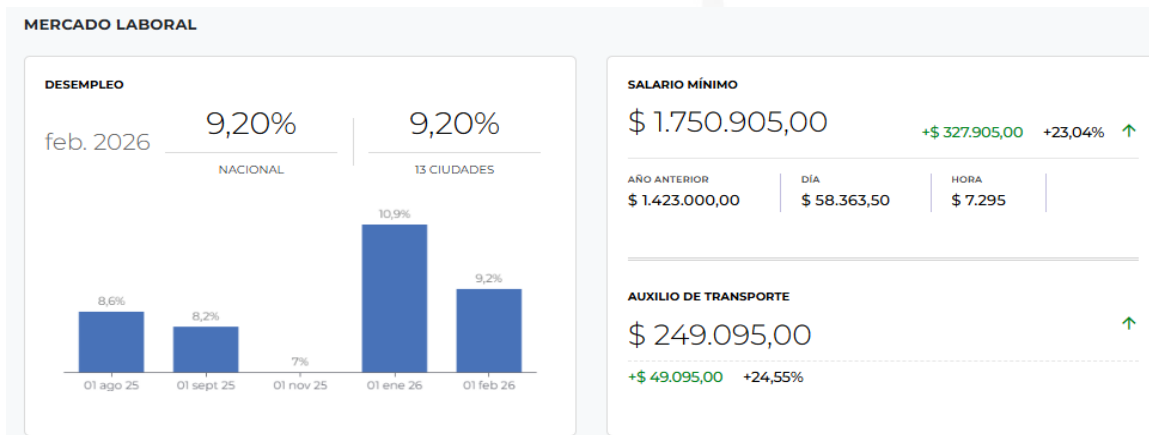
MERCADO LABORAL

DESEMPLEO

feb. 2026

9,20%
NACIONAL

9,20%
13 CIUDADES

8,6%
8,2%
7%
10,9%
9,2%

01 ago 25
01 sept 25
01 nov 25
01 ene 26
01 feb 26

SALARIO MÍNIMO

$ 1.750.905,00

+$ 327.905,00 +23,04%

AÑO ANTERIOR
$ 1.423.000,00

DÍA
$ 58.363,50

HORA
$ 7.295

AUXILIO DE TRANSPORTE

$ 249.095,00

+$ 49.095,00 +24,55%